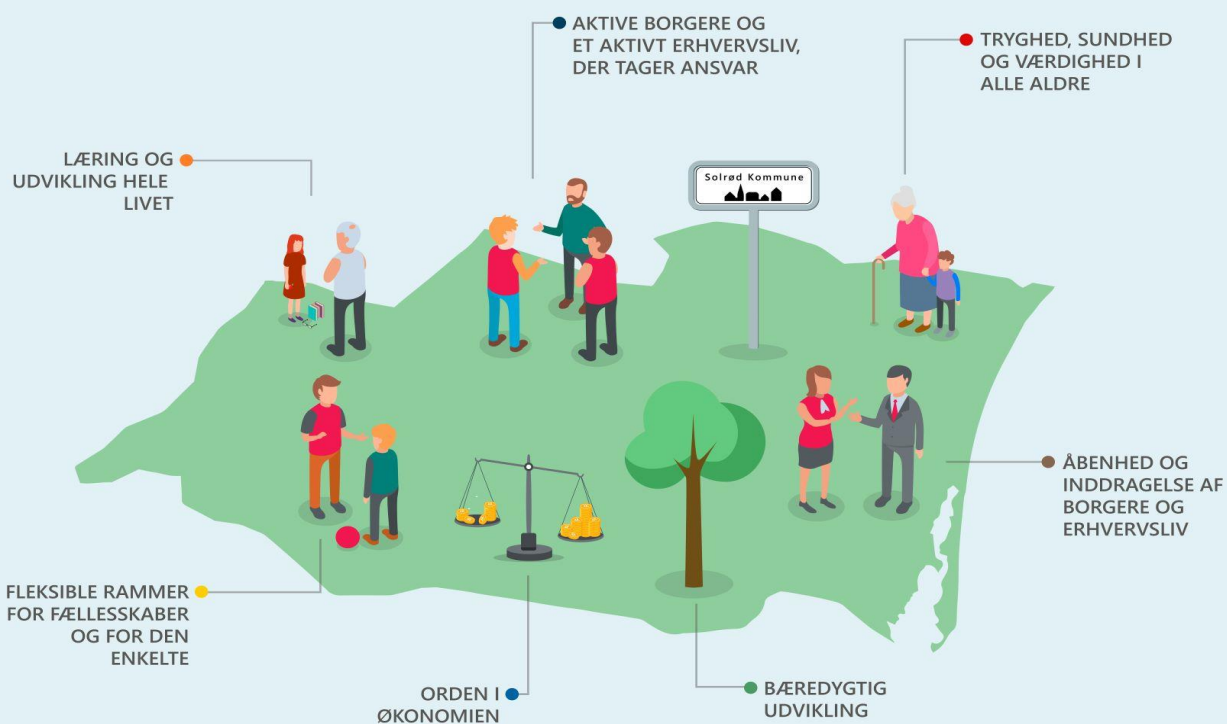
AKTIVE BORGERE OG ET AKTIVT ERHVERVSLIV, DER TAGER ANSVAR

TRYGHED, SUNDHED OG VÆRDIGHED I ALLE ALDRE

LÆRING OG UDVIKLING HELE LIVET

Solrød Kommune

ÅBENHED OG INDDRAGELSE AF BORGERE OG ERHVERVSLIV

FLEKSIBLE RAMMER FOR FÆLLESSKABER OG FOR DEN ENKELTE

ORDEN I ØKONOMIEN

BÆREDYGTIG UDVIKLING